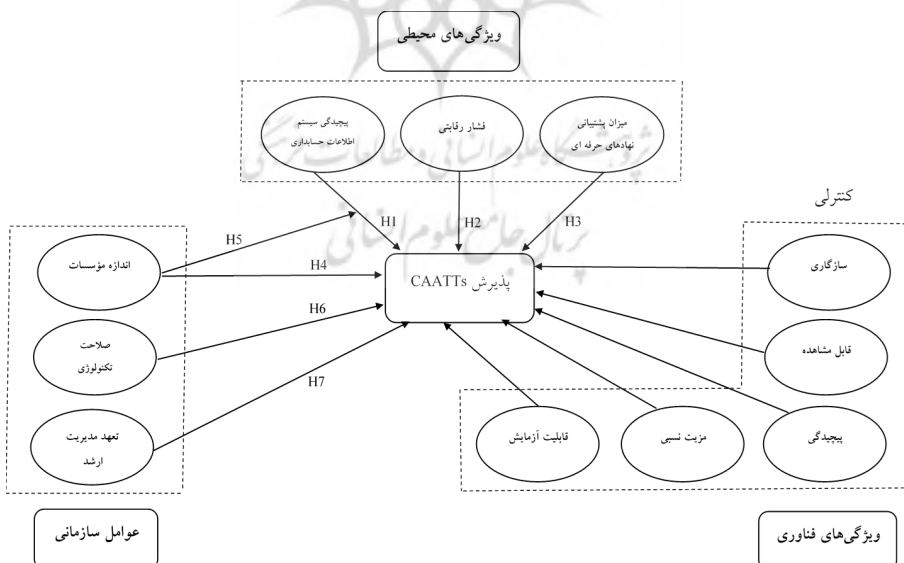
ویژگی‌های محیطی

پیچیدگی سیستم اطلاعات حسابداری

فشار رقابتی

میزان پشتیبانی نهادهای حرفه ای

کنترلی

H1

H2

H3

H5

H4

H6

H7

اندازه مؤسسات

پذیرش CAATTs

سازگاری

صلاحت تکنولوژی

قابل مشاهده

تعهد مدیریت ارشد

قابلیت آزمایش

مزیت نسبی

پیچیدگی

عوامل سازمانی

ویژگی‌های فناوری